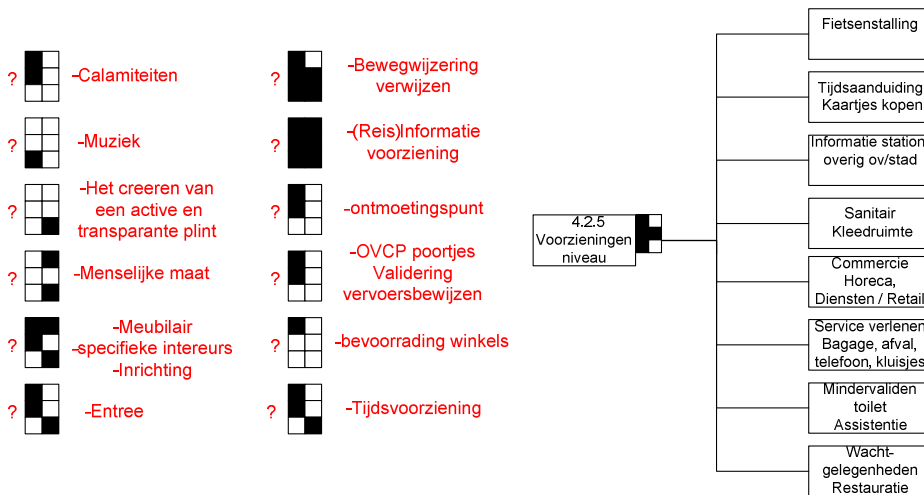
? -Calamiteiten

? -Muziek

? -Het creeren van een active en transparante plint

? -Menselijke maat

? -Meubilair -specifieke intereurs -Inrichting

? -Entree

? -Bewegwijzering verwijzen

? -(Reis)Informatie voorziening

? -ontmoetingspunt

? -OVCP poortjes Validering vervoersbewijzen

? -bevoorrading winkels

? -Tijdsvoorziening

4.2.5 Voorzieningen niveau

Fietsenstalling

Tijdsaanduiding Kaartjes kopen

Informatie station overig ov/stad

Sanitair Kleedruimte

Commercie Horeca, Diensten / Retail

Service verlenen Bagage, afval, telefoon, kluisjes

Mindervaliden toilet Assistentie

Wacht-gelegenheden Restauratie